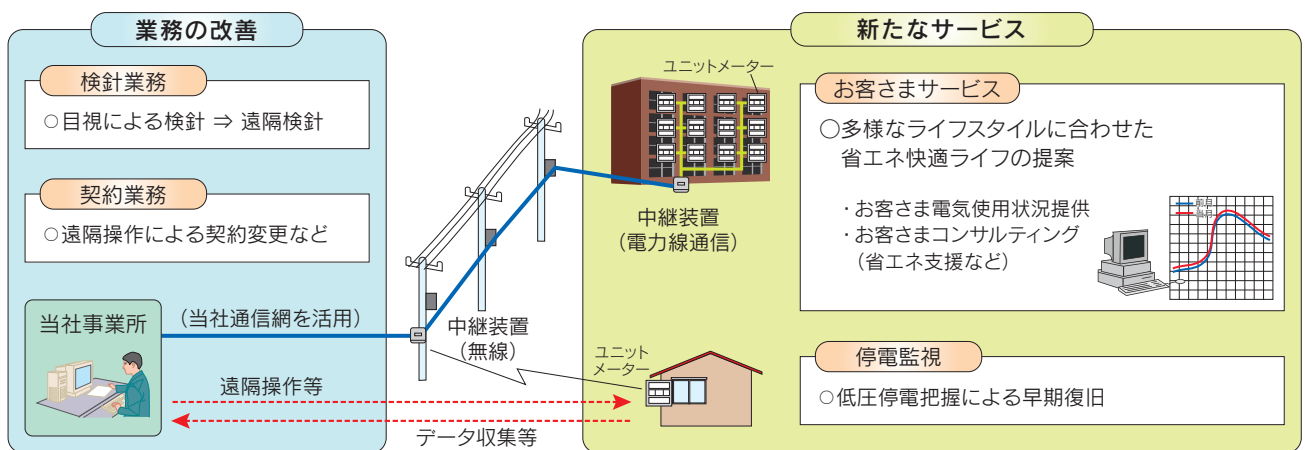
業務の改善

検針業務
○目視による検針 ⇒ 遠隔検針

契約業務
○遠隔操作による契約変更など

当社事業所

（当社通信網を活用）

遠隔操作等

データ収集等

中継装置
（無線）

ユニットメーター

中継装置
（電力線通信）

ユニットメーター

新たなサービス

お客さまサービス
◯多様なライフスタイルに合わせた省エネ快適ライフの提案

・お客さま電気使用状況提供
・お客さまコンサルティング
（省エネ支援など）

前月
当月

停電監視
○低圧停電把握による早期復旧